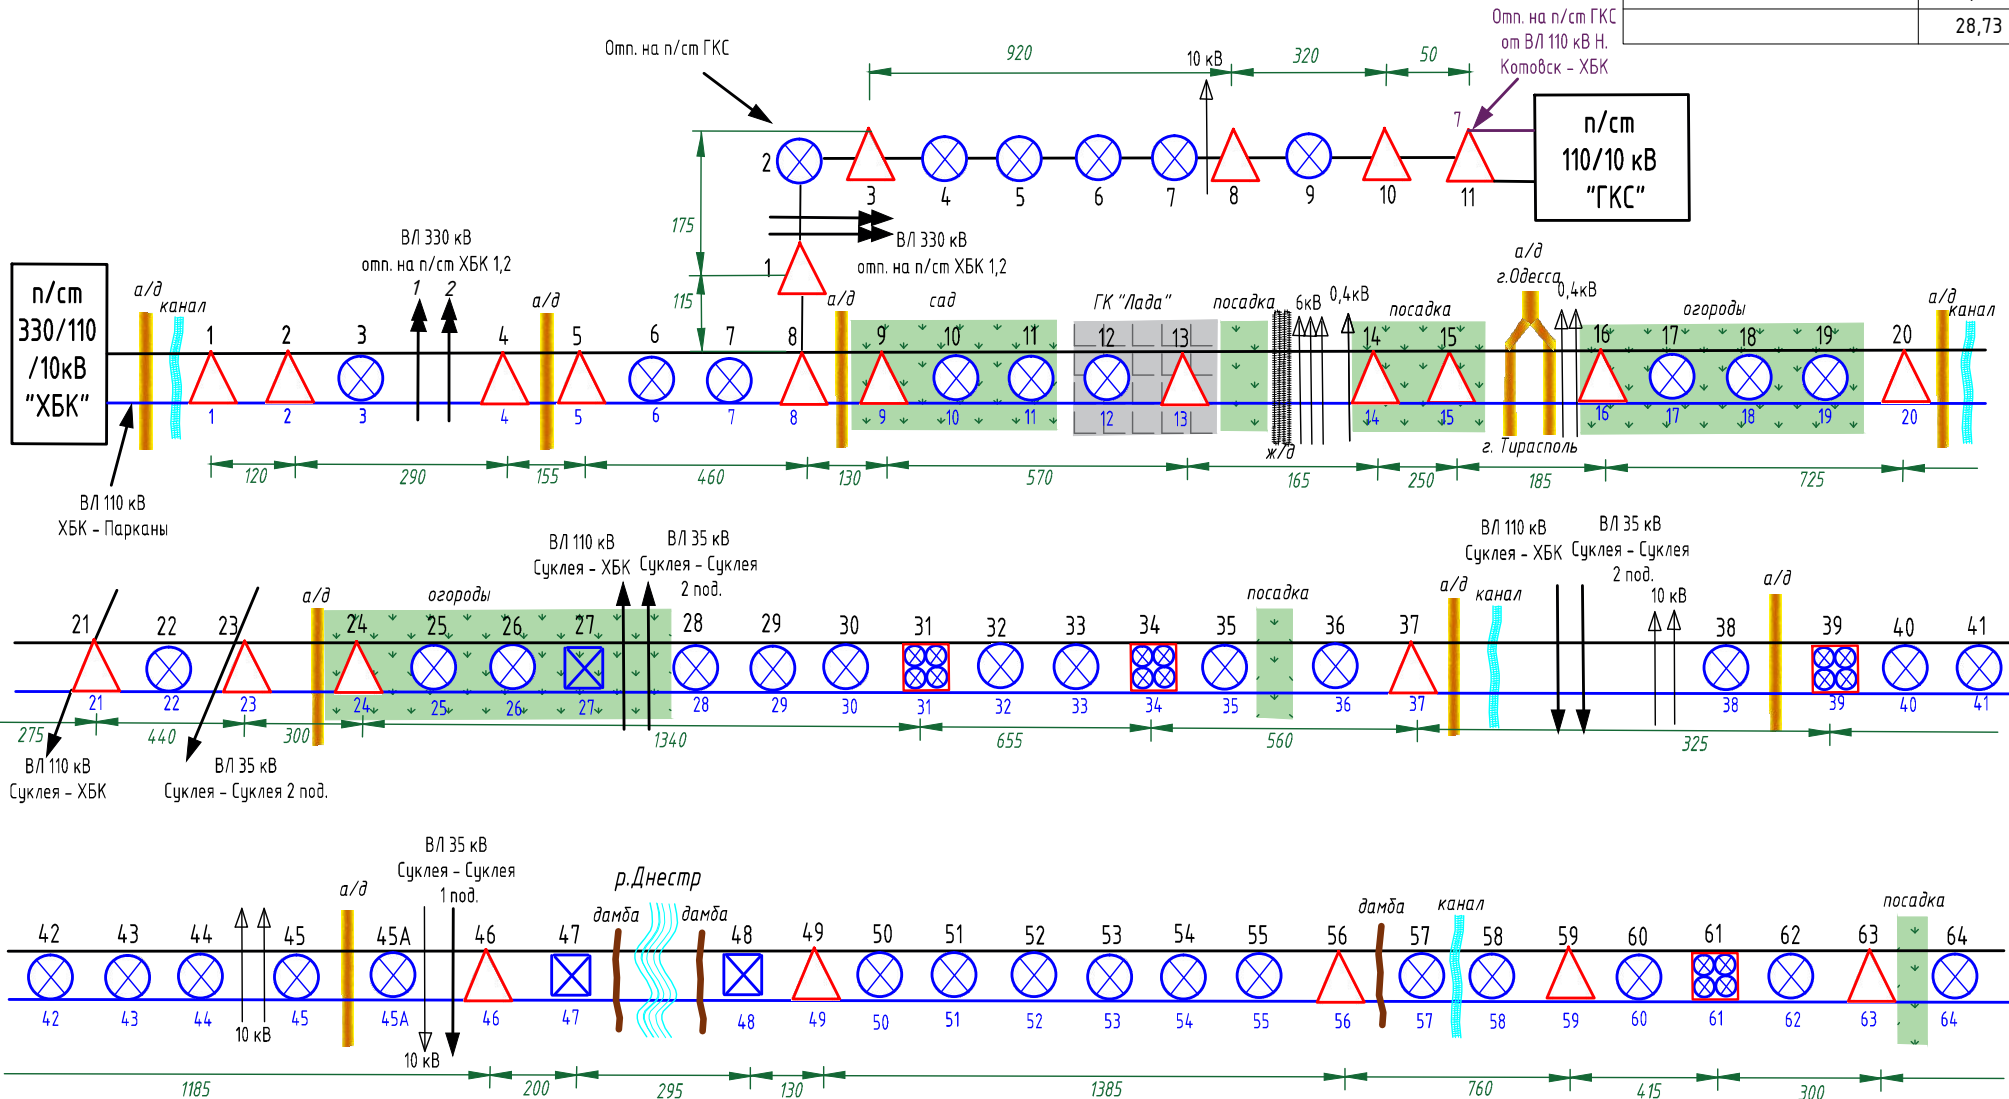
28,73

Отп. на п/ст ГКС от ВЛ 110 кВ Н. Котовск – ХБК

Отп. на п/ст ГКС

920 10 кВ 320 50

п/ст 110/10 кВ "ГКС"

2 3 4 5 6 7 8 9 10 11 7

175

115

1

ВЛ 330 кВ отп. на п/ст ХБК 1,2

ВЛ 330 кВ отп. на п/ст ХБК 1,2
1 2

п/ст 330/110 /10кВ "ХБК"

а/д канал а/д а/д сад ГК "Лада" посадка 6кВ 0,4кВ посадка а/д г.Одесса 0,4кВ огороды а/д канал

1 2 3 4 5 6 7 8 9 10 11 12 13 14 15 16 17 18 19 20

1 2 3 4 5 6 7 8 9 10 11 12 13 14 15 16 17 18 19 20

ж/д г. Тирасполь

120 290 155 460 130 570 165 250 185 725

ВЛ 110 кВ ХБК – Парканы

ВЛ 110 кВ Суклея – ХБК

ВЛ 35 кВ Суклея – Суклея 2 под.

ВЛ 110 кВ Суклея – ХБК

ВЛ 35 кВ Суклея – Суклея 2 под.

10 кВ

а/д огороды посадка а/д канал а/д

21 22 23 24 25 26 27 28 29 30 31 32 33 34 35 36 37 38 39 40 41

21 22 23 24 25 26 27 28 29 30 31 32 33 34 35 36 37 38 39 40 41

275 440 300 1340 655 560 325

ВЛ 110 кВ Суклея – ХБК

ВЛ 35 кВ Суклея – Суклея 2 под.

ВЛ 35 кВ Суклея – Суклея 1 под.

а/д р.Днестр дамба дамба дамба канал посадка

42 43 44 45 45А 46 47 48 49 50 51 52 53 54 55 56 57 58 59 60 61 62 63 64

42 43 44 45 45А 46 47 48 49 50 51 52 53 54 55 56 57 58 59 60 61 62 63 64

10 кВ 10 кВ

1185 200 295 130 1385 760 415 300